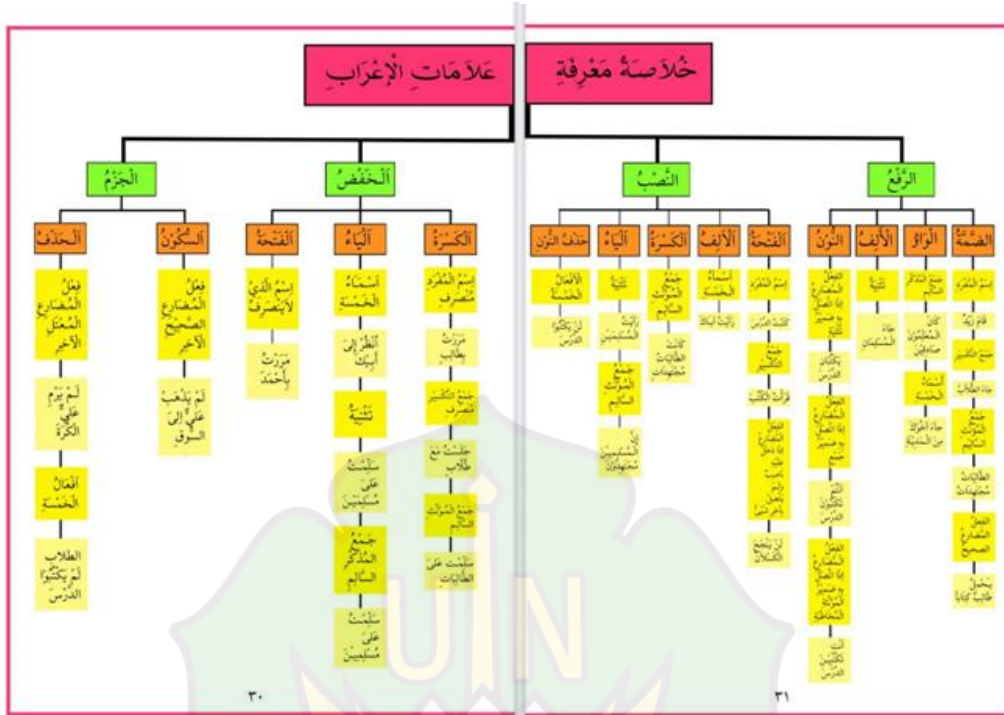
خُلَاصَةُ مَعْرِفَةٍ

الرَّفْعُ

الضَّمَّةُ

إِسْمُ الْمُفْرَدِ

قَامَ زَيْدٌ

جَمْعُ التَّكْسِيرِ

جَاءَ الطُّلَّابُ

جَمْعُ الْمُؤَنَّثِ السَّالِمِ

الطَّالِبَاتُ مُجْتَهِدَاتٌ

الْفِعْلُ الْمُضَارِعُ الصَّحِيحُ

يَحْمِلُ طَالِبٌ كِتَابًا

الْوَاوُ

جَمْعُ الْمُذَكَّرِ السَّالِمِ

كَانَ الْمُعَلِّمُونَ صَادِقِيْنَ

أَسْمَاءُ الْخَمْسَةِ

جَاءَ أَخُوْكَ مِنَ الْمَدِيْنَةِ

الْأَلِفُ

تَثْنِيَةٌ

جَاءَ الْمُسْلِمَانِ

النُّوْنُ

الْفِعْلُ الْمُضَارِعُ إِذَا اتَّصَلَ بِهِ ضَمِيْرُ تَثْنِيَةٍ

يَكْتُبَانِ الدَّرْسَ

الْفِعْلُ الْمُضَارِعُ إِذَا اتَّصَلَ بِهِ ضَمِيْرُ جَمْعٍ

أَنْتُمْ تَكْتُبُوْنَ الدَّرْسَ

الْفِعْلُ الْمُضَارِعُ إِذَا اتَّصَلَ بِهِ ضَمِيْرُ الْمُؤَنَّثَةِ الْمُخَاطَبَةِ

أَنْتِ تَكْتُبِيْنَ الدَّرْسَ

النَّصْبُ

الْفَتْحَةُ

إِسْمُ الْمُفْرَدِ

كَتَبْتُ الدَّرْسَ

جَمْعُ التَّكْسِيرِ

قَرَأْتُ الْكُتُبَ

الْفِعْلُ الْمُضَارِعُ إِذَا دَخَلَ عَلَيْهِ نَاصِبٌ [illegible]

لَنْ يَنْجَحَ الْكَسْلَانُ

الْأَلِفُ

أَسْمَاءُ الْخَمْسَةِ

رَأَيْتُ أَبَاكَ

الْكَسْرَةُ

جَمْعُ الْمُؤَنَّثِ السَّالِمِ

كَانَتِ الطَّالِبَاتُ مُجْتَهِدَاتٍ

الْيَاءُ

تَثْنِيَةٌ

رَأَيْتُ الْمُسْلِمَيْنِ

جَمْعُ الْمُذَكَّرِ السَّالِمِ

إِنَّ الْمُسْلِمِيْنَ مُجْتَهِدُوْنَ

حَذْفُ النُّوْنِ

الْأَفْعَالُ الْخَمْسَةُ

لَنْ يَكْتُبُوْا الدَّرْسَ

٣١

عَلَامَاتُ الْإِعْرَابِ

الْخَفْضُ

الْكَسْرَةُ

إِسْمُ الْمُفْرَدِ مُنْصَرِفٌ

مَرَرْتُ بِطَالِبٍ

جَمْعُ التَّكْسِيرِ مُنْصَرِفٌ

جَلَسْتُ مَعَ طُلَّابٍ

جَمْعُ الْمُؤَنَّثِ السَّالِمِ

سَلَّمْتُ عَلَى الطَّالِبَاتِ

الْيَاءُ

أَسْمَاءُ الْخَمْسَةِ

أُنْظُرْ إِلَى أَبِيْكَ

تَثْنِيَةٌ

سَلَّمْتُ عَلَى مُسْلِمَيْنِ

جَمْعُ الْمُذَكَّرِ السَّالِمِ

سَلَّمْتُ عَلَى مُسْلِمِيْنَ

الْفَتْحَةُ

إِسْمُ الَّذِيْ لَا يَنْصَرِفُ

مَرَرْتُ بِأَحْمَدَ

الْجَزْمُ

السُّكُوْنُ

فِعْلُ الْمُضَارِعِ الصَّحِيْحِ الْآخِرِ

لَمْ يَذْهَبْ عَلِيٌّ إِلَى السُّوْقِ

الْحَذْفُ

فِعْلُ الْمُضَارِعِ الْمُعْتَلِّ الْآخِرِ

لَمْ يَرْمِ عَلِيٌّ الْكُرَةَ

أَفْعَالُ الْخَمْسَةِ

الطلاب لَمْ يَكْتُبُوْا الدَّرْسَ

٣٠